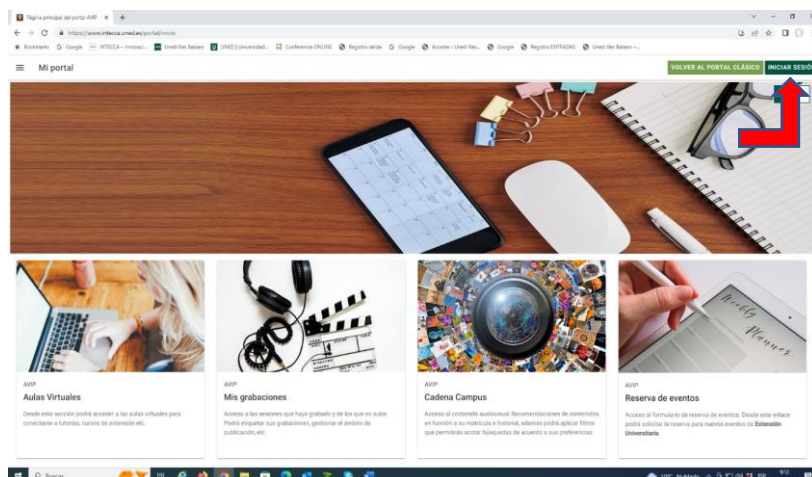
Página principal del portal AVIP ×  +

https://www.intecca.uned.es/portal/inicio

Bookmarks  Google  INTECCA – Innovaci...  Uned Illes Balears  UNED | Universidad...  Conferencia ONLINE  Registro salida  Google  Acceder « Uned Illes...  Google  Registro ENTRADAS  Uned Illes Balears –...

Mi portal

VOLVER AL PORTAL CLÁSICO  INICIAR SESIÓ

Weekly Planner

AVIP
Aulas Virtuales
Desde esta sección podrá acceder a las aulas virtuales para conectarse a tutorías, cursos de extensión etc.

AVIP
Mis grabaciones
Acceso a las sesiones que haya grabado y de los que es autor. Podrá etiquetar sus grabaciones, gestionar el ámbito de publicación, etc.

AVIP
Cadena Campus
Acceso al contenido audiovisual. Recomendaciones de contenidos en función a su matrícula e historial, además podrá aplicar filtros que permitirán acotar búsquedas de acuerdo a sus preferencias.

AVIP
Reserva de eventos
Acceso al formulario de reserva de eventos. Desde este enlace podrá solicitar la reserva para nuevos eventos de Extensión Universitaria.

Buscar

Nublado